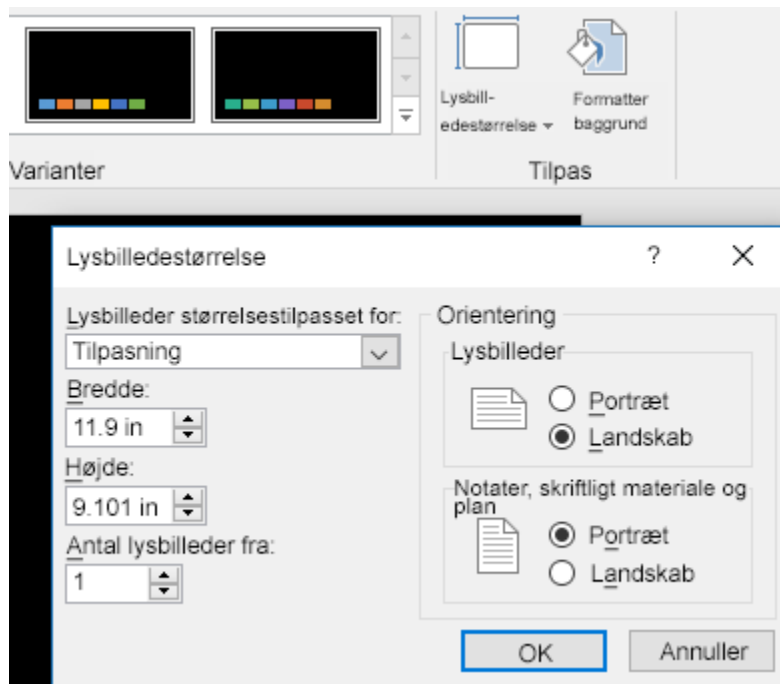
Lysbilledestørrelse

Formatter baggrund

Varianter

Tilpas

Lysbilledestørrelse

?

X

Lysbilleder størrelsestilpasset for:

Tilpasning

Bredde:

11.9 in

Højde:

9.101 in

Antal lysbilleder fra:

1

Orientering

Lysbilleder

Portræt

Landskab

Notater, skriftligt materiale og plan

Portræt

Landskab

OK

Annuller